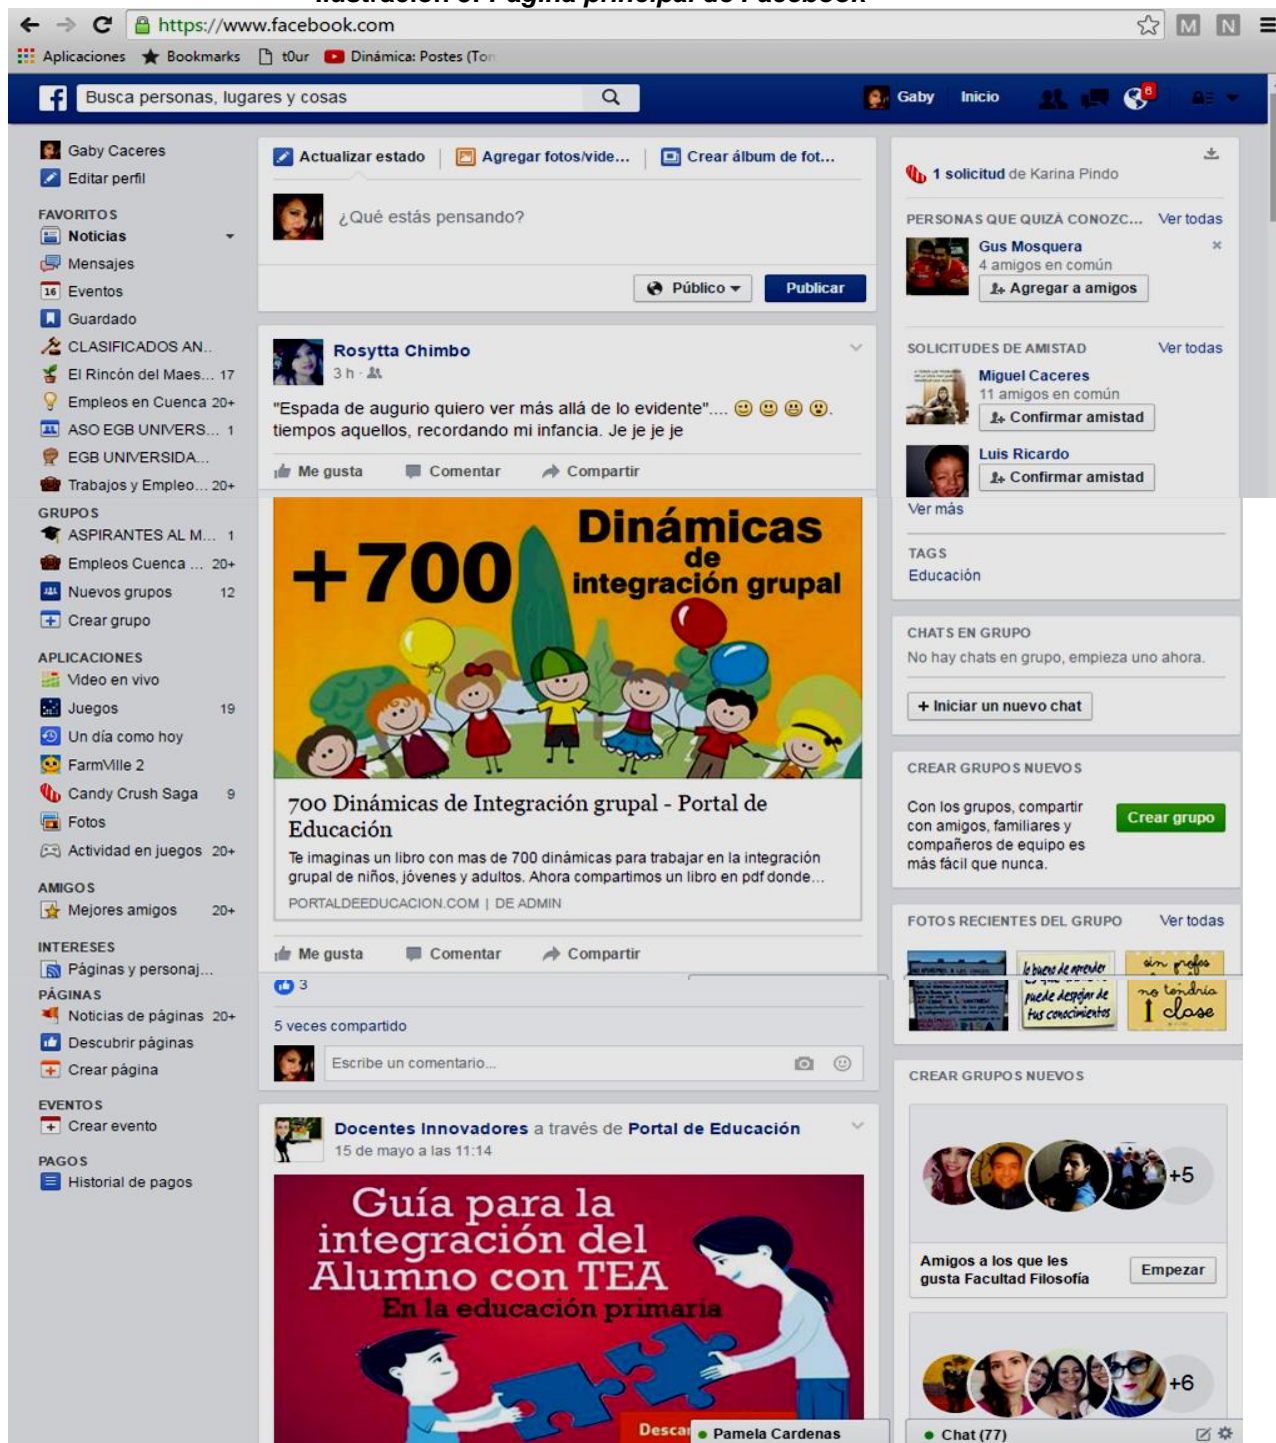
https://www.facebook.com

Aplicaciones Bookmarks t0ur Dinámica: Postes (To

Busca personas, lugares y cosas

Gaby Inicio

Gaby Caceres
Editar perfil

FAVORITOS
Noticias
Mensajes
Eventos
Guardado
CLASIFICADOS AN...
El Rincón del Maes... 17
Empleos en Cuenca 20+
ASO EGB UNIVERS... 1
EGB UNIVERSIDA...
Trabajos y Empleo... 20+

GRUPOS
ASPIRANTES AL M... 1
Empleos Cuenca ... 20+
Nuevos grupos 12
Crear grupo

APLICACIONES
Video en vivo
Juegos 19
Un día como hoy
FarmVille 2
Candy Crush Saga 9
Fotos
Actividad en juegos 20+

AMIGOS
Mejores amigos 20+

INTERESES
Páginas y personaj...

PÁGINAS
Noticias de páginas 20+
Descubrir páginas
Crear página

EVENTOS
Crear evento

PAGOS
Historial de pagos

Actualizar estado | Agregar fotos/vide... | Crear álbum de fot...

¿Qué estás pensando?

Público Publicar

Rosytta Chimbo
3 h

"Espada de augurio quiero ver más allá de lo evidente".... tiempos aquellos, recordando mi infancia. Je je je je

Me gusta Comentar Compartir

+700 Dinámicas de integración grupal

700 Dinámicas de Integración grupal - Portal de Educación
Te imaginas un libro con mas de 700 dinámicas para trabajar en la integración grupal de niños, jóvenes y adultos. Ahora compartimos un libro en pdf donde...
PORTALDEEDUCACION.COM | DE ADMIN

Me gusta Comentar Compartir

3

5 veces compartido

Escribe un comentario...

Docentes Innovadores a través de Portal de Educación
15 de mayo a las 11:14

Guía para la integración del Alumno con TEA
En la educación primaria

Descar

Pamela Cardenas

1 solicitud de Karina Pindo

PERSONAS QUE QUIZÁ CONOZC... Ver todas
Gus Mosquera
4 amigos en común
Agregar a amigos

SOLICITUDES DE AMISTAD Ver todas
Miguel Caceres
11 amigos en común
Confirmar amistad
Luis Ricardo
Confirmar amistad
Ver más

TAGS
Educación

CHATS EN GRUPO
No hay chats en grupo, empieza uno ahora.
+ Iniciar un nuevo chat

CREAR GRUPOS NUEVOS
Con los grupos, compartir con amigos, familiares y compañeros de equipo es más fácil que nunca.
Crear grupo

FOTOS RECIENTES DEL GRUPO Ver todas
lo bueno de aprender puede despojar de tus conocimientos
sin profes no tendría clase

CREAR GRUPOS NUEVOS
+5
Amigos a los que les gusta Facultad Filosofía
Empezar

+6

Chat (77)